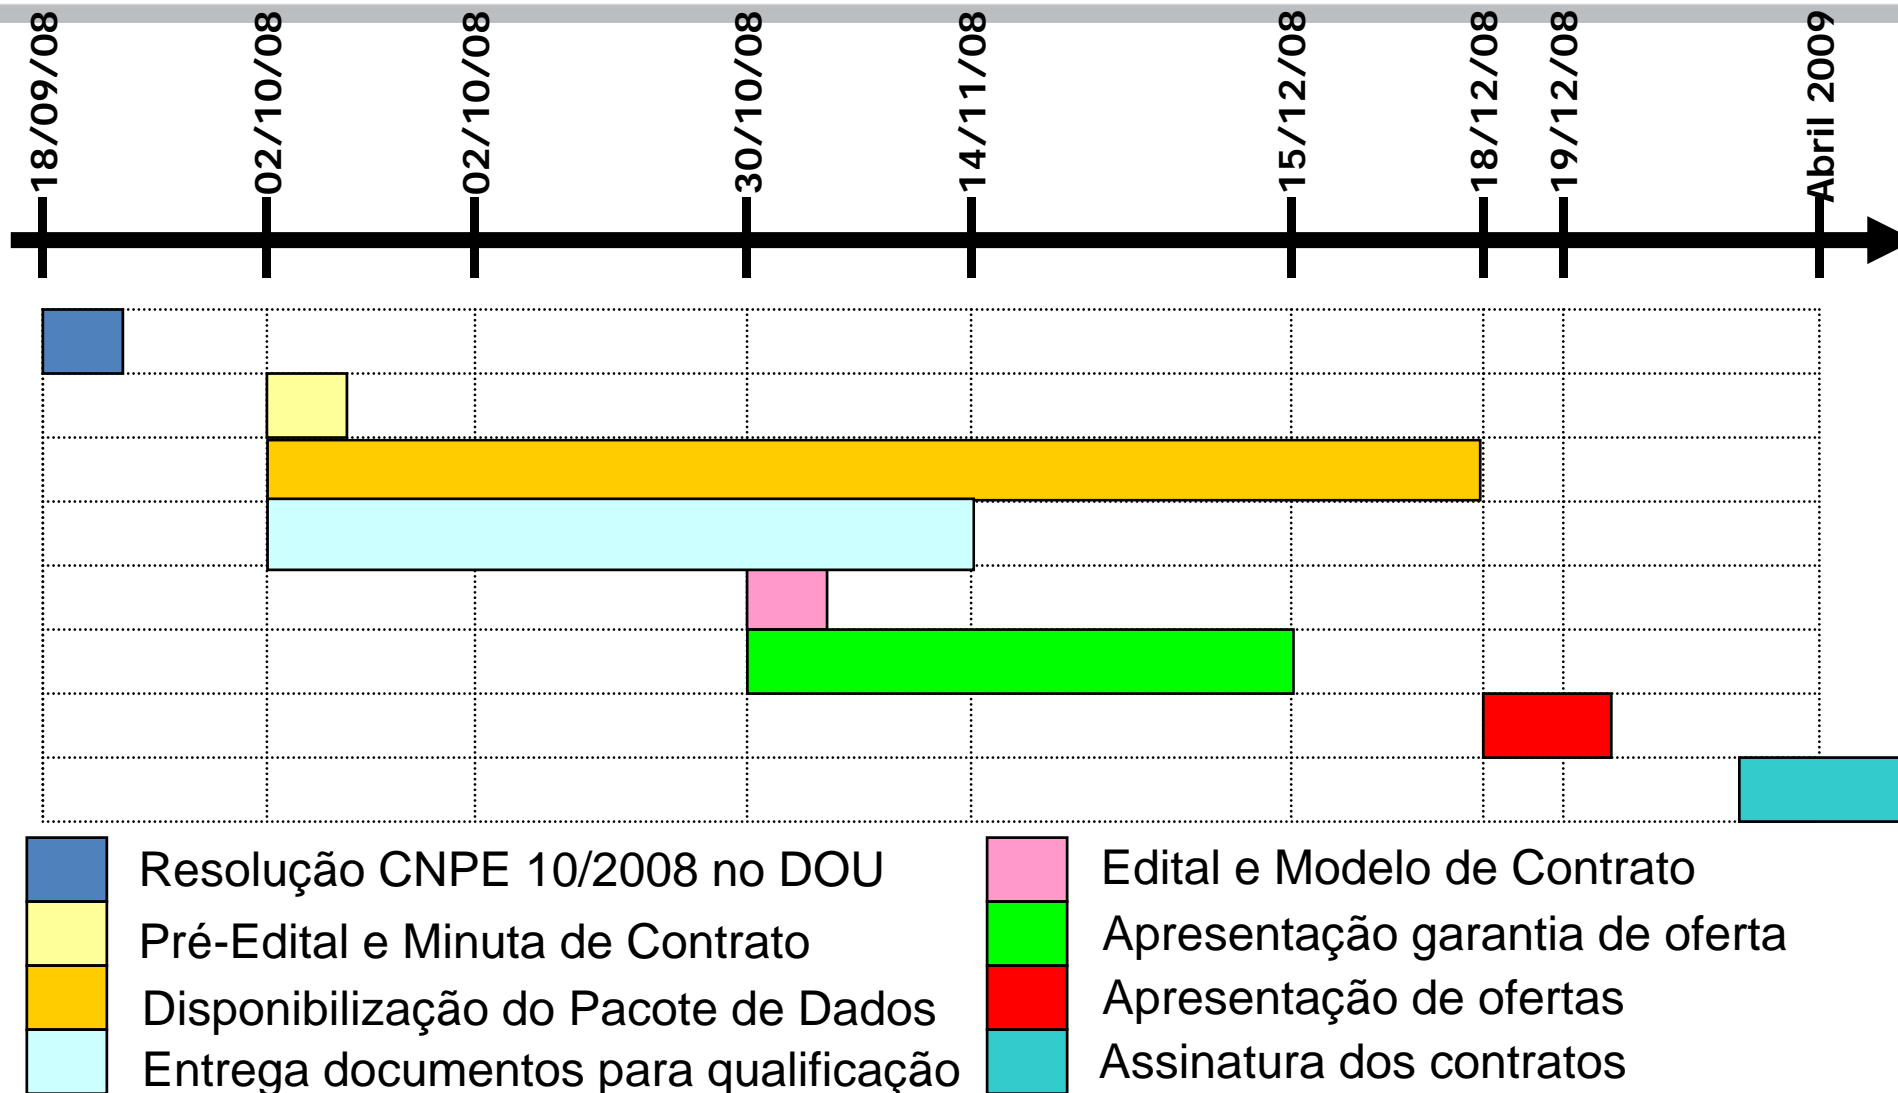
18/09/08
02/10/08
02/10/08
30/10/08
14/11/08
15/12/08
18/12/08
19/12/08
Abril 2009

Resolução CNPE 10/2008 no DOU
Pré-Edital e Minuta de Contrato
Disponibilização do Pacote de Dados
Entrega documentos para qualificação

Edital e Modelo de Contrato
Apresentação garantia de oferta
Apresentação de ofertas
Assinatura dos contratos